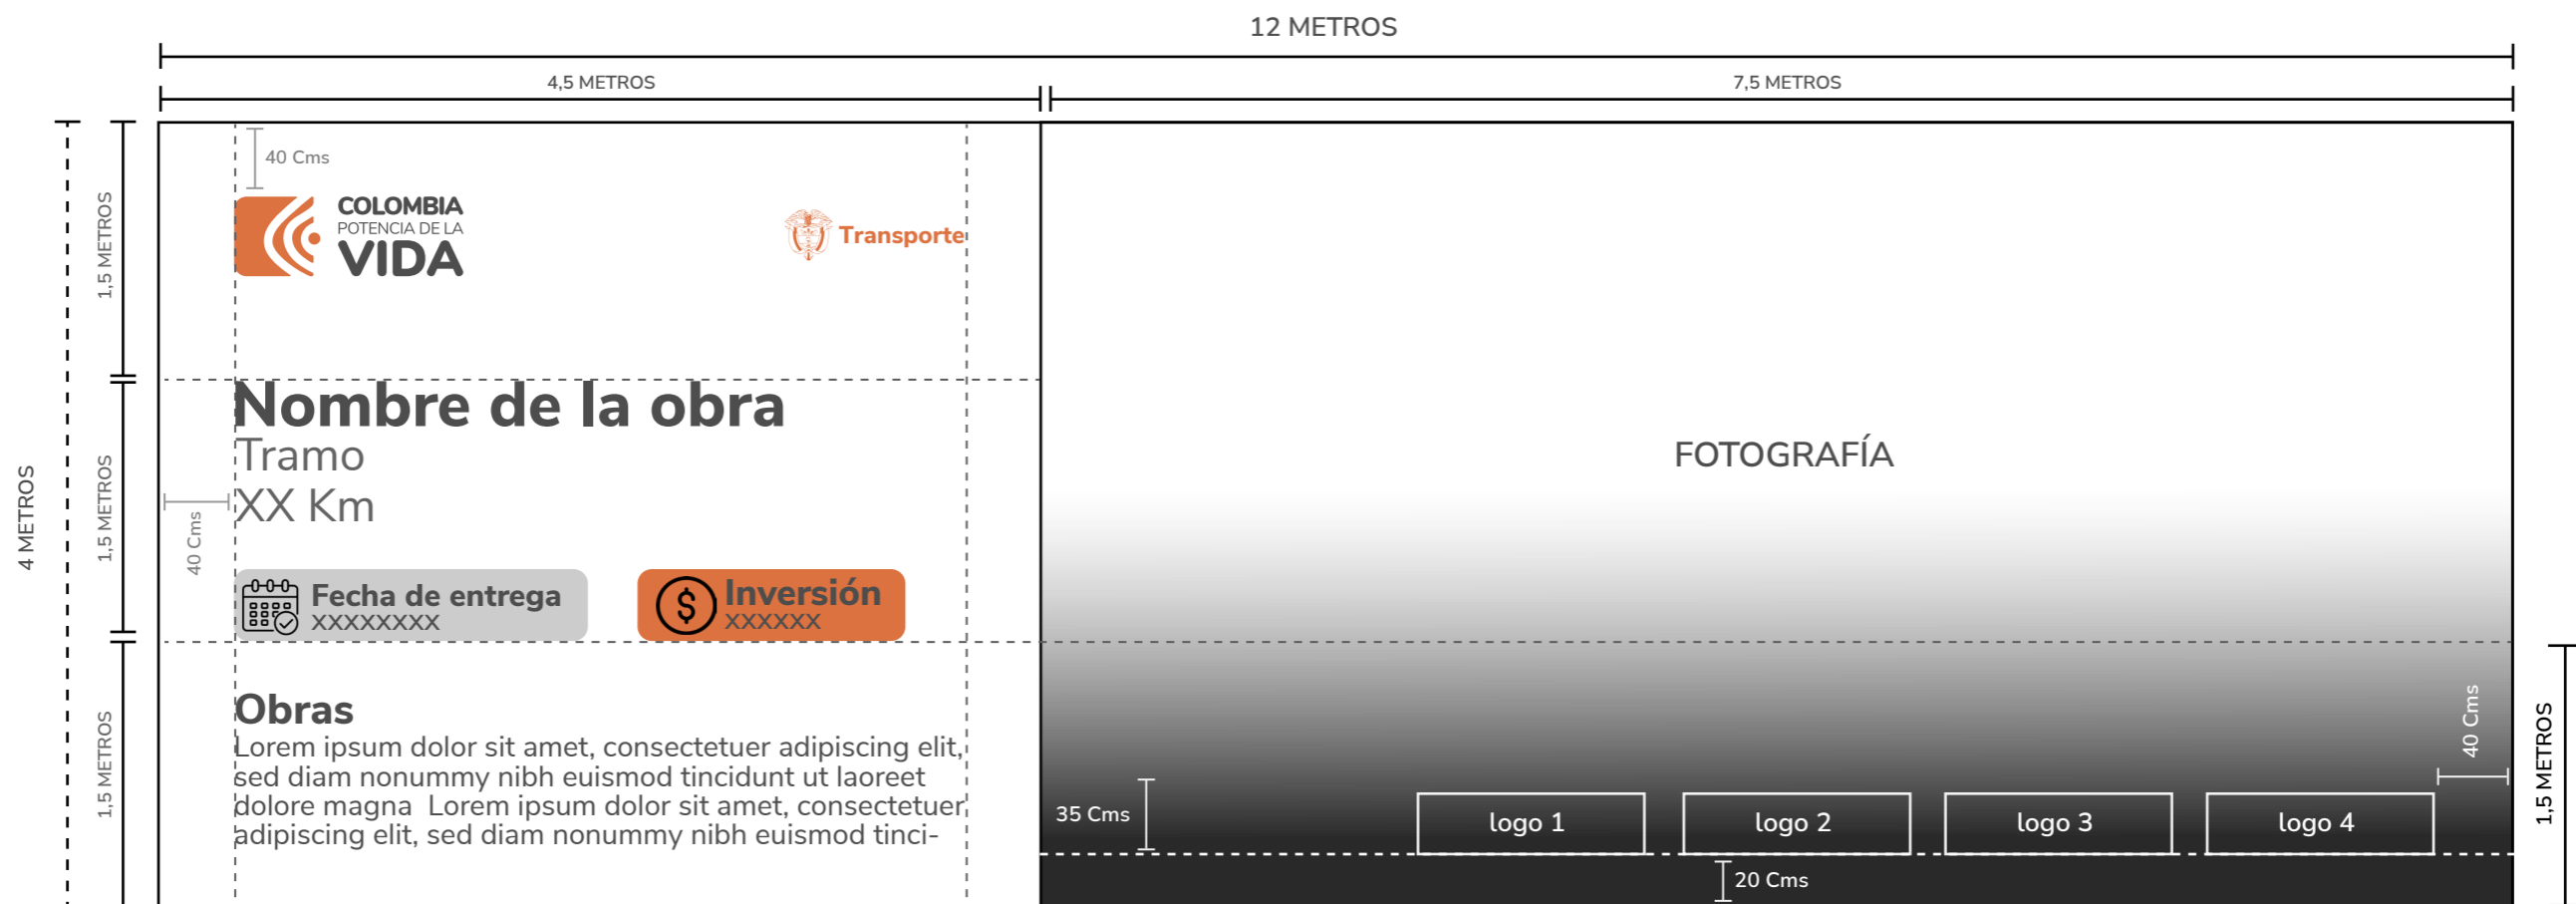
12 METROS

4,5 METROS

7,5 METROS

4 METROS

1,5 METROS

1,5 METROS

1,5 METROS

40 Cms

COLOMBIA
POTENCIA DE LA
VIDA

Transporte

Nombre de la obra
Tramo
XX Km

40 Cms

Fecha de entrega
XXXXXXXX

Inversión
XXXXXX

Obras
Lorem ipsum dolor sit amet, consectetuer adipiscing elit, sed diam nonummy nibh euismod tincidunt ut laoreet dolore magna Lorem ipsum dolor sit amet, consectetuer adipiscing elit, sed diam nonummy nibh euismod tinci-

FOTOGRAFÍA

40 Cms

1,5 METROS

35 Cms

logo 1

logo 2

logo 3

logo 4

20 Cms